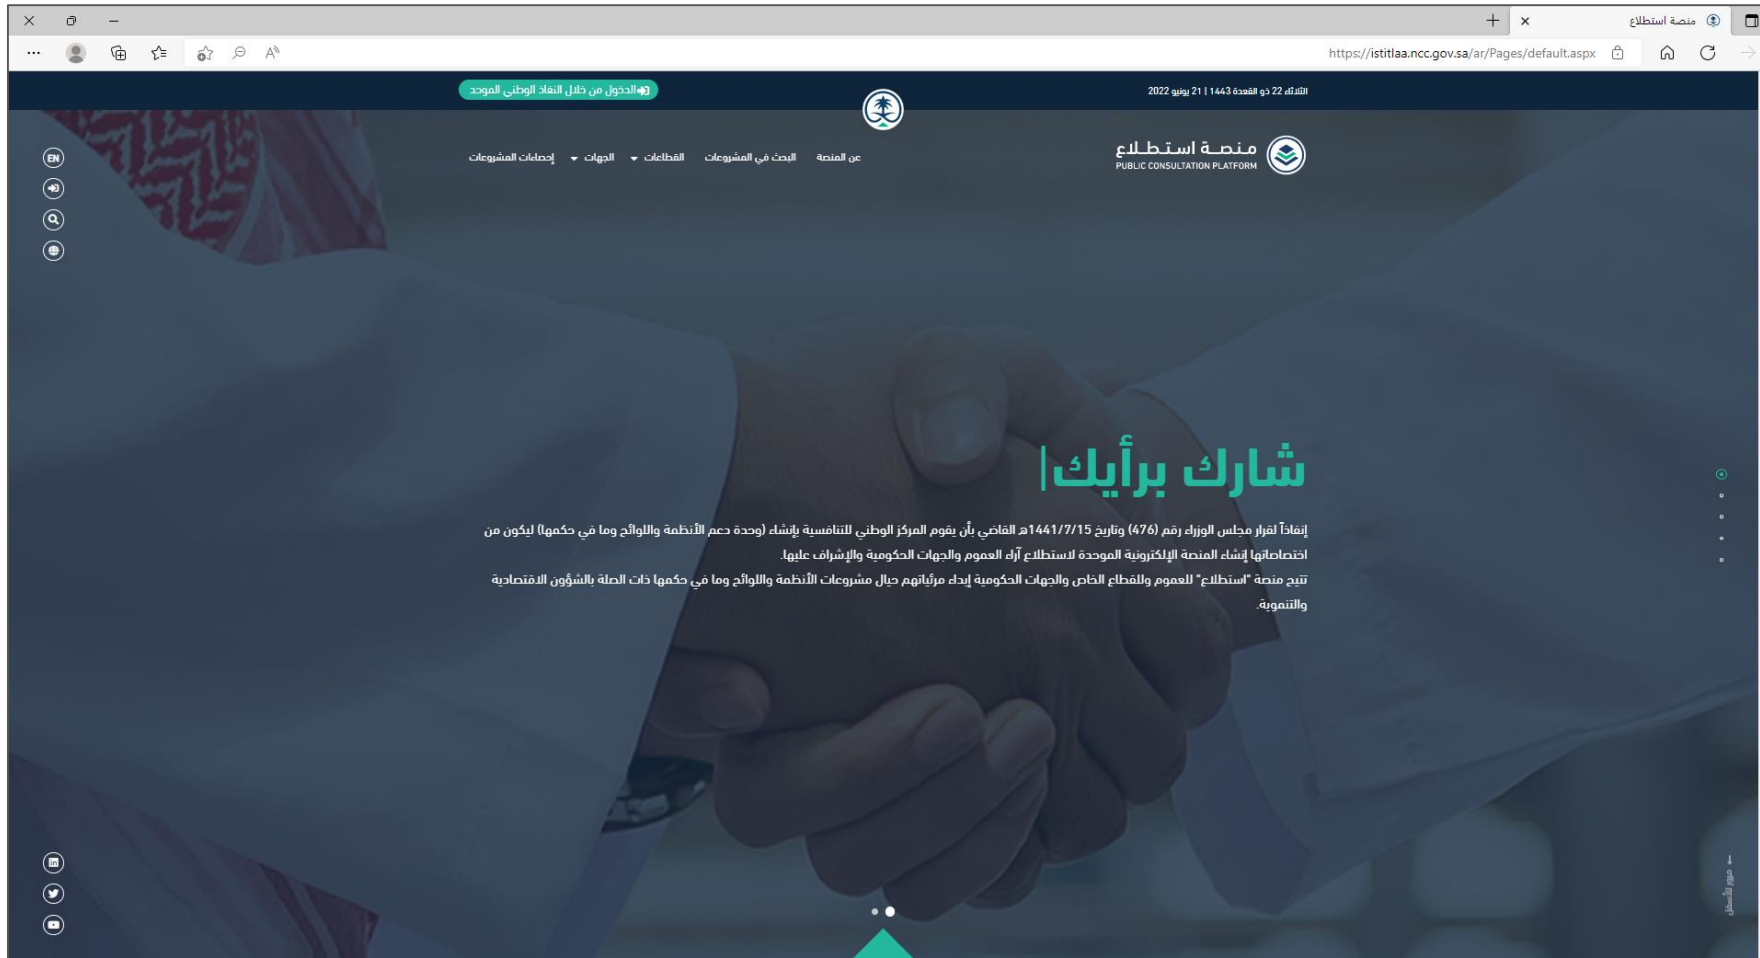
منصة استطلاع

https://istitlaa.ncc.gov.sa/ar/Pages/default.aspx

الثلاثاء 22 ذو القعدة 1443 | 21 يونيو 2022

الدخول من خلال النفاذ الوطني الموحد

منصة استطلاع
PUBLIC CONSULTATION PLATFORM

عن المنصة البحث في المشروعات القطاعات الجهات إحصاءات المشروعات

EN

شارك برأيك|

إنفاذاً لقرار مجلس الوزراء رقم (476) وتاريخ 1441/7/15هـ القاضي بأن يقوم المركز الوطني للتنافسية بإنشاء (وحدة دعم الأنظمة واللوائح وما في حكمها) ليكون من اختصاصاتها إنشاء المنصة الإلكترونية الموحدة لاستطلاع آراء العموم والجهات الحكومية والإشراف عليها.
تتيح منصة "استطلاع" للعموم والقطاع الخاص والجهات الحكومية إبداء مرئياتهم حيال مشروعات الأنظمة واللوائح وما في حكمها ذات الصلة بالشؤون الاقتصادية والتنموية.

مرر للأسفل